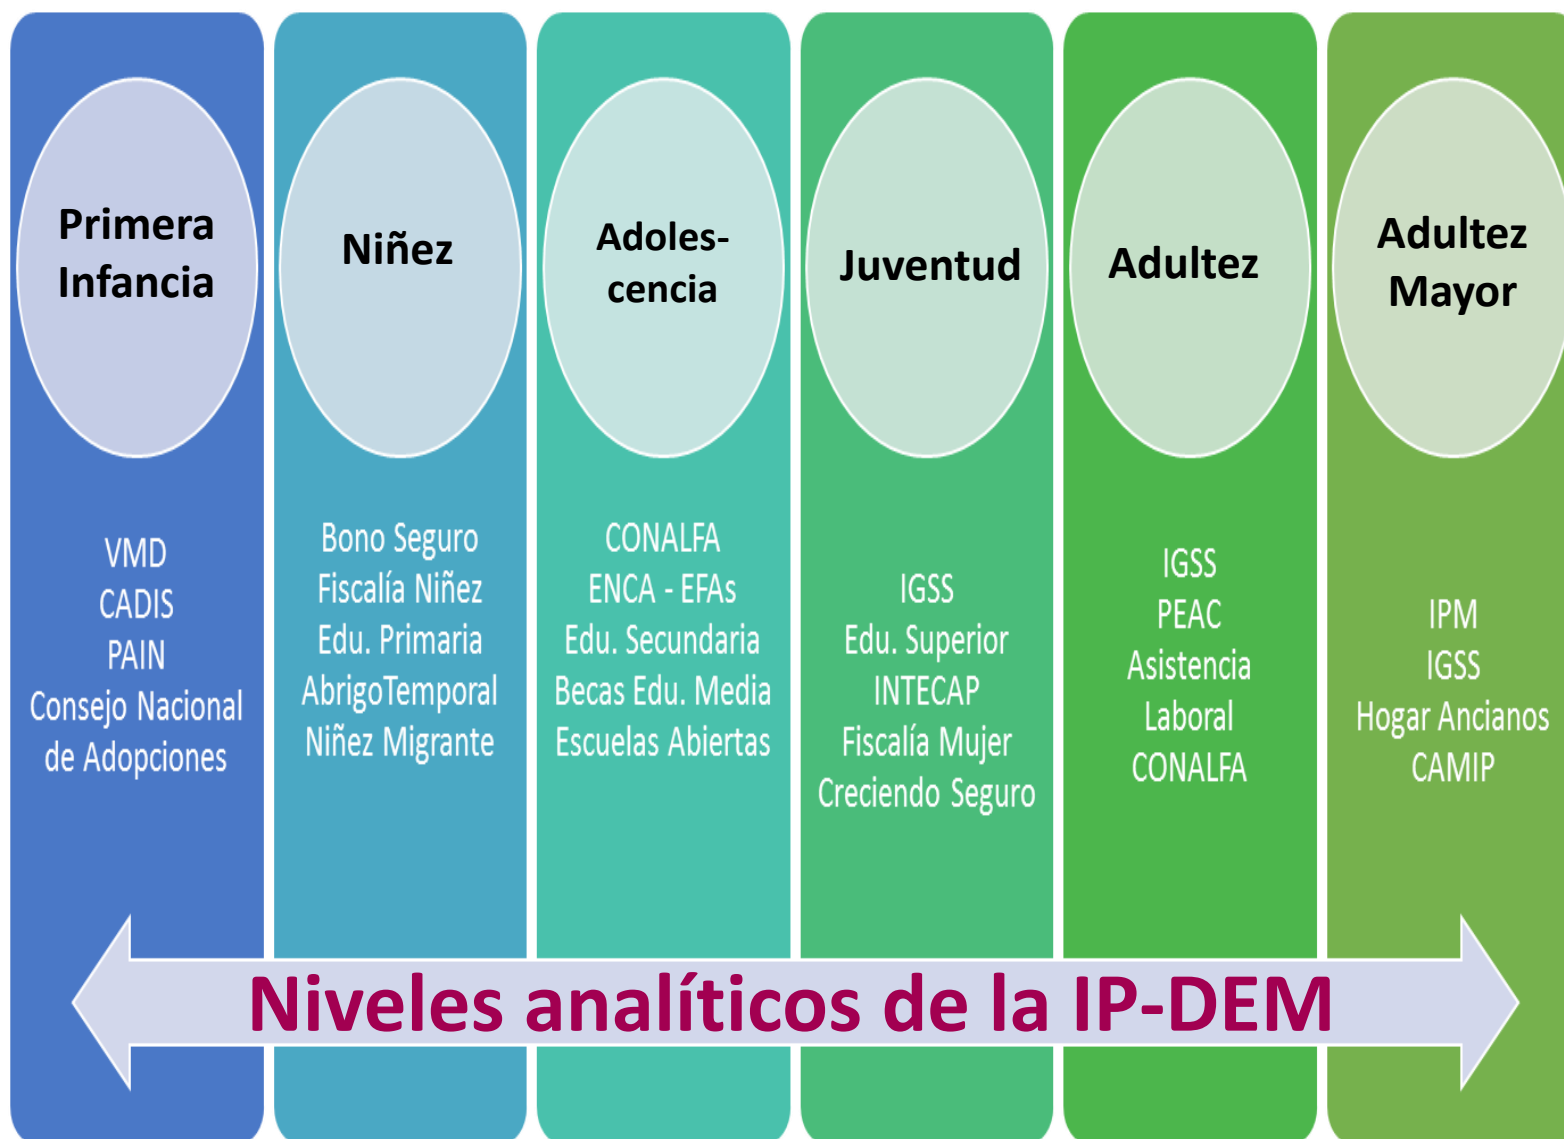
Primera Infancia

VMD
CADIS
PAIN
Consejo Nacional de Adopciones

Niñez

Bono Seguro
Fiscalía Niñez
Edu. Primaria
AbrigoTemporal
Niñez Migrante

Adolescencia

CONALFA
ENCA - EFAs
Edu. Secundaria
Becas Edu. Media
Escuelas Abiertas

Juventud

IGSS
Edu. Superior
INTECAP
Fiscalía Mujer
Creciendo Seguro

Adultez

IGSS
PEAC
Asistencia Laboral
CONALFA

Adultez Mayor

IPM
IGSS
Hogar Ancianos
CAMIP

Niveles analíticos de la IP-DEM